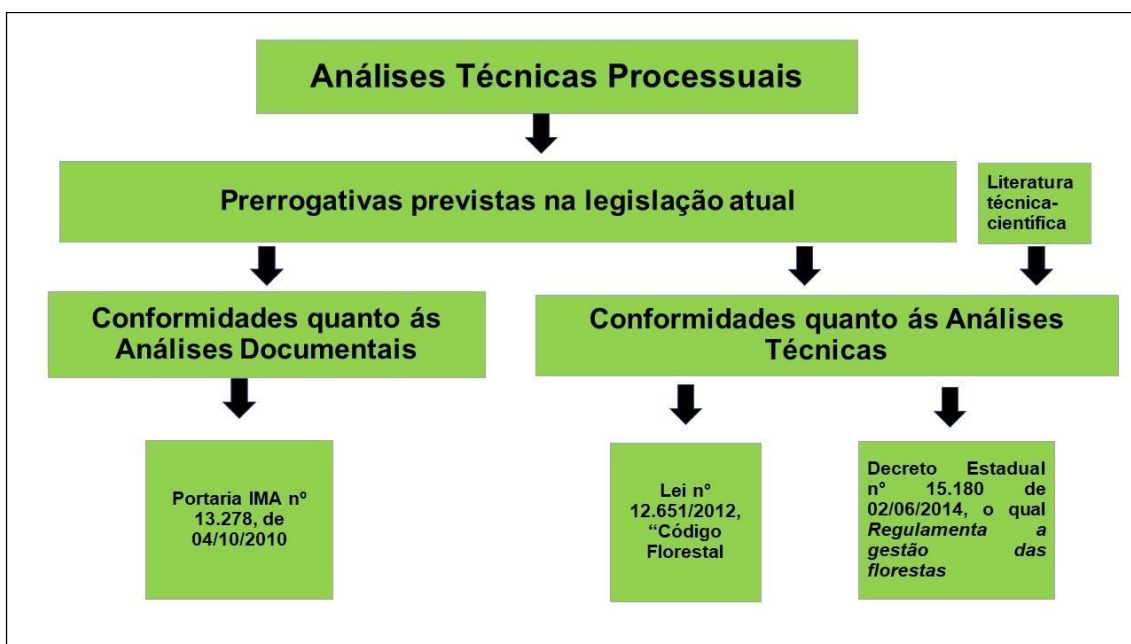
Análises Técnicas Processuais

Prerrogativas previstas na legislação atual

Literatura técnica-científica

Conformidades quanto ás Análises Documentais

Conformidades quanto ás Análises Técnicas

Portaria IMA nº 13.278, de 04/10/2010

Lei n° 12.651/2012, "Código Florestal

Decreto Estadual nº 15.180 de 02/06/2014, o qual *Regulamenta a gestão das florestas*